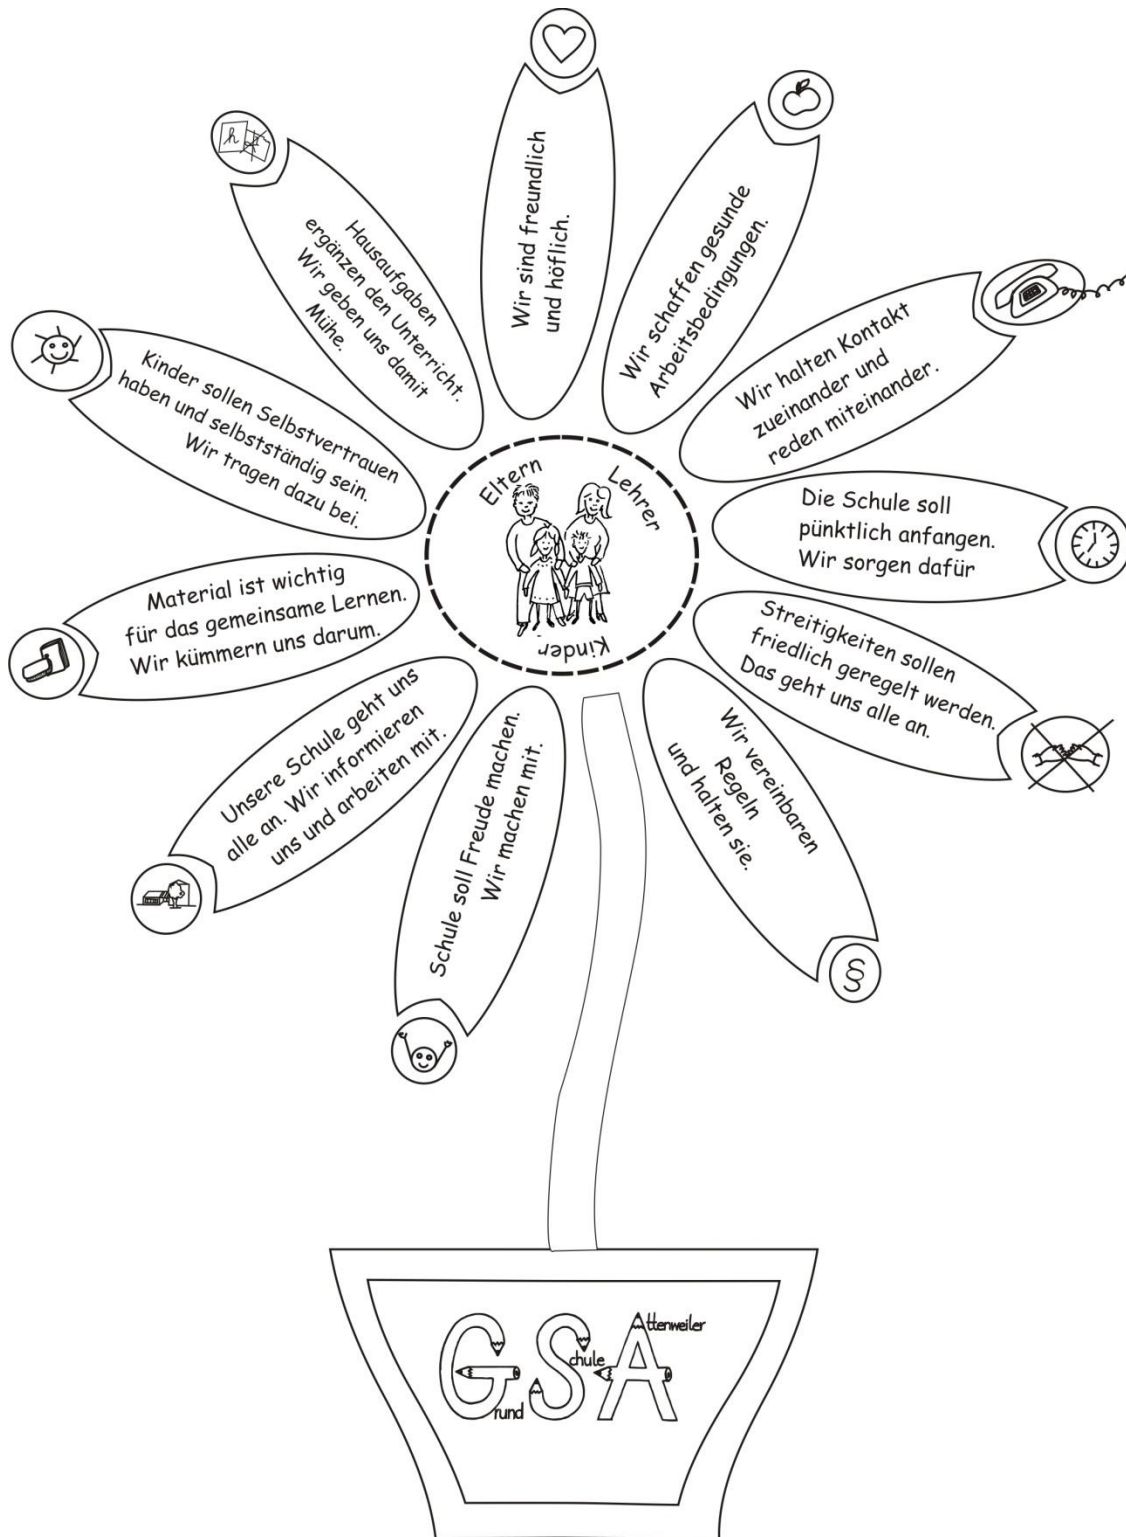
Wir sind freundlich und höflich.

Wir schaffen gesunde Arbeitsbedingungen.

Wir halten Kontakt zueinander und reden miteinander.

Die Schule soll pünktlich anfangen. Wir sorgen dafür

Streitigkeiten sollen friedlich geregelt werden. Das geht uns alle an.

Wir vereinbaren Regeln und halten sie.

Schule soll Freude machen. Wir machen mit.

Unsere Schule geht uns alle an. Wir informieren uns und arbeiten mit.

Material ist wichtig für das gemeinsame Lernen. Wir kümmern uns darum.

Kinder sollen Selbstvertrauen haben und selbstständig sein. Wir tragen dazu bei.

Hausaufgaben ergänzen den Unterricht. Wir geben uns damit Mühe.

Eltern
Lehrer
Kinder

GSA
Grund
Schule
Attenweiler